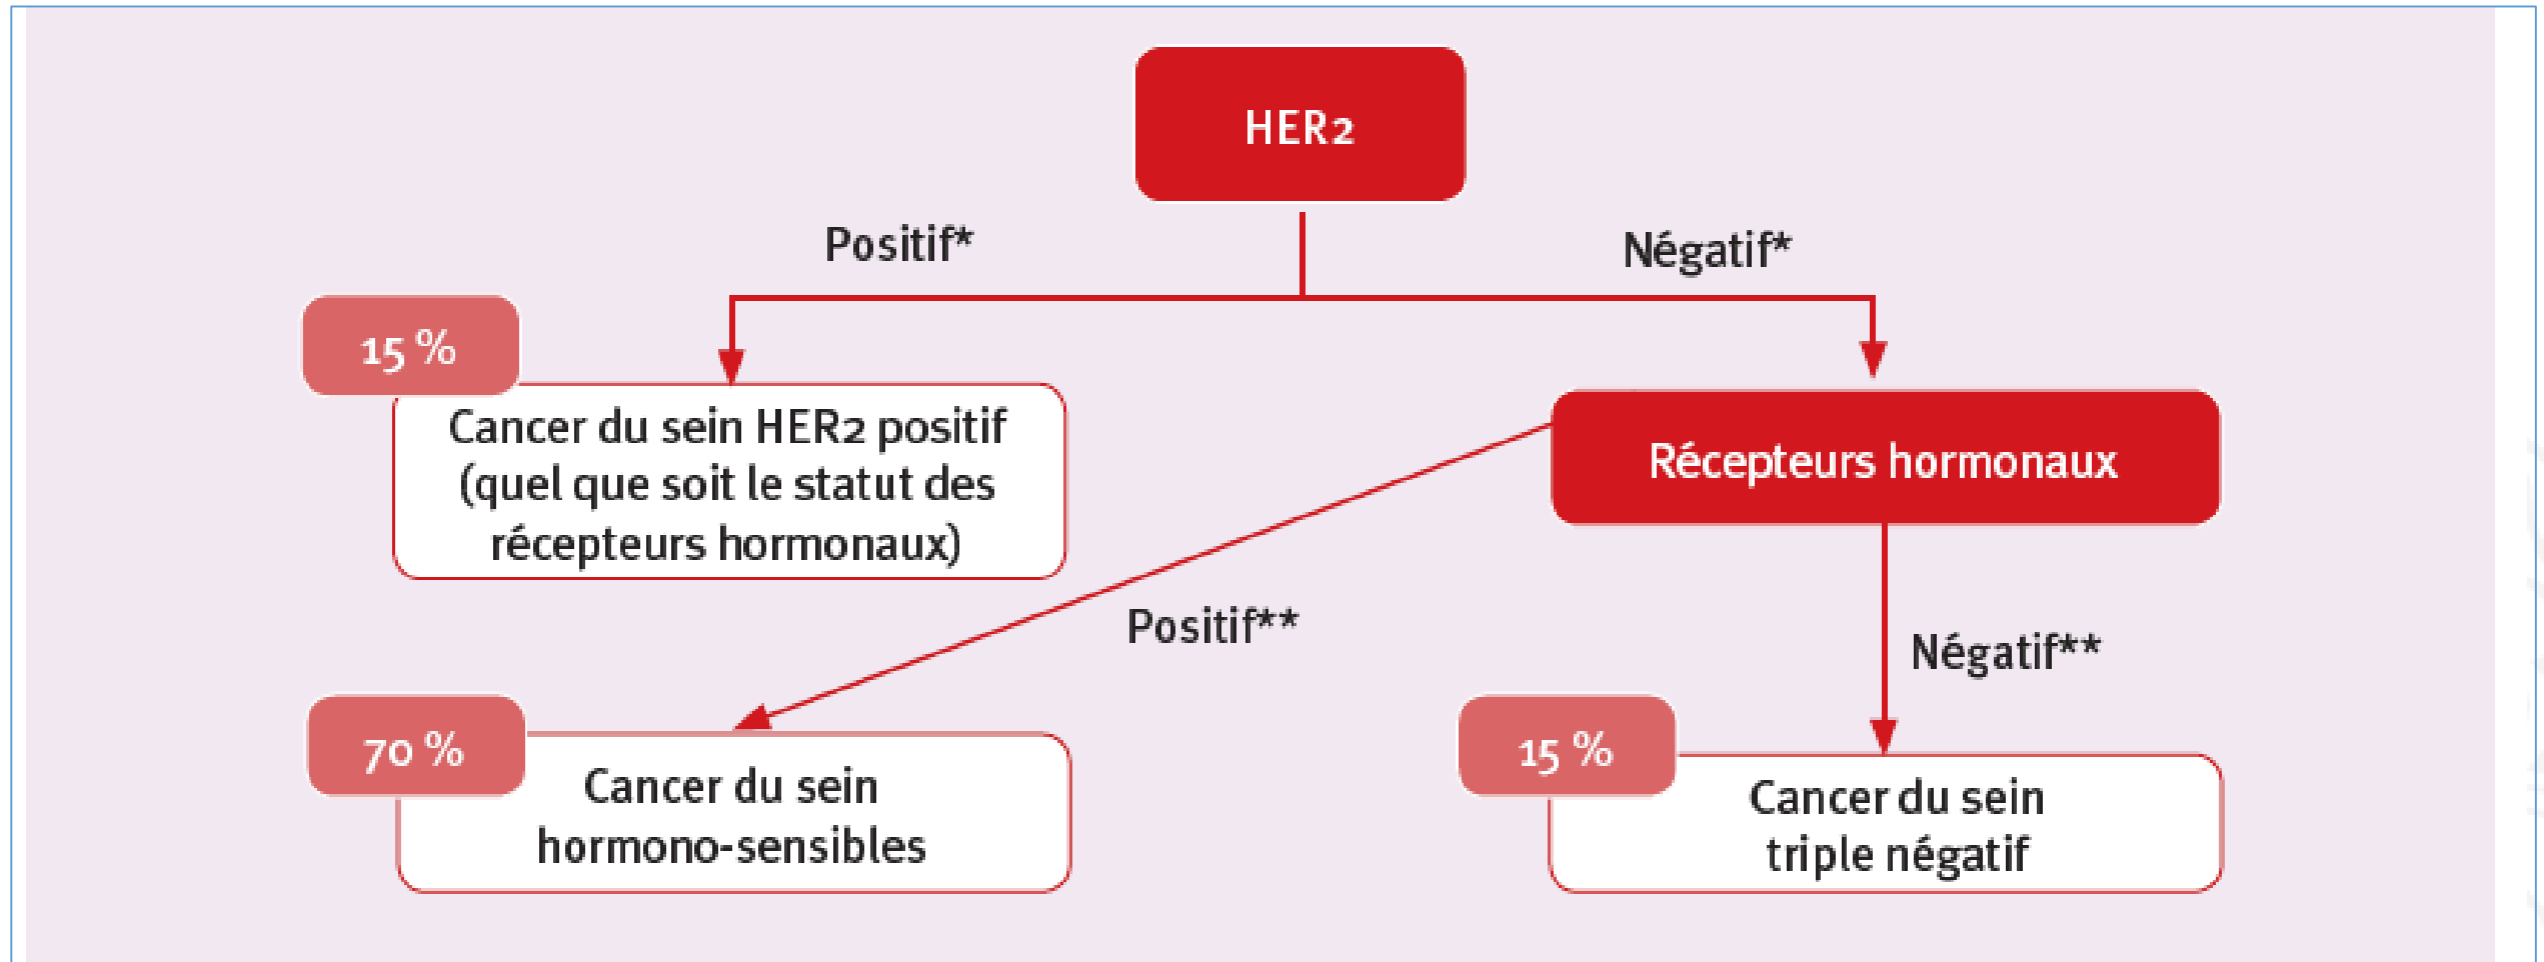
HER2

Positif*

Négatif*

15 %

Cancer du sein HER2 positif (quel que soit le statut des récepteurs hormonaux)

Récepteurs hormonaux

Positif**

Négatif**

70 %

Cancer du sein hormono-sensibles

15 %

Cancer du sein triple négatif